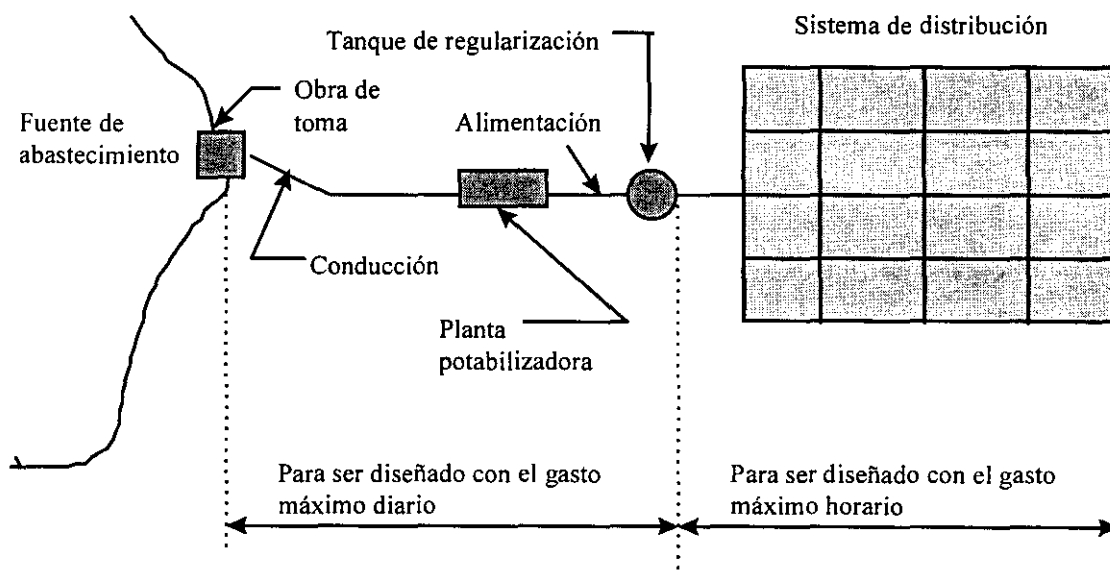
Tanque de regularización

Sistema de distribución

Obra de toma

Fuente de abastecimiento

Alimentación

Conducción

Planta potabilizadora

Para ser diseñado con el gasto máximo diario

Para ser diseñado con el gasto máximo horario